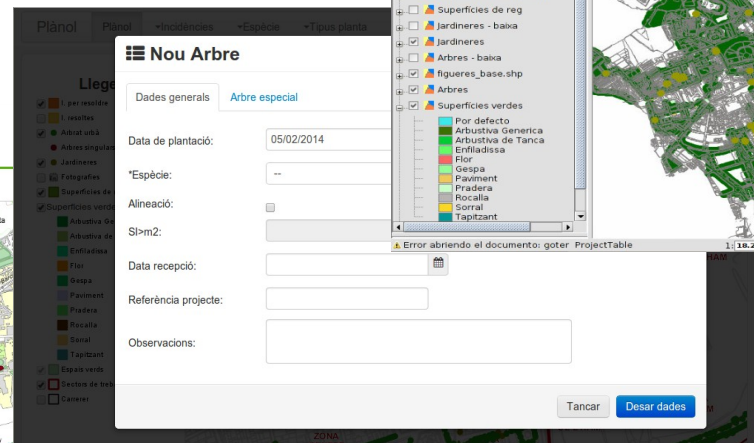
Plànol Plànol Incidències Espècie Tipus planta

Llege

I. per inscidre
I. estalles
Arbrat urbà
Arbres singulars
Jardineres
Fotografies
Superfícies de
Superfícies verdes
Arbustiva Ge
Arbustiva de
Enfiladissa
Flor
Gespa
Paviment
Pradera
Rocalla
Sorral
Tapitzant
Espais verds
Sectors de treb
Carrerer

Nou Arbre

Dades generals | Arbre especial

Data de plantació: 05/02/2014

*Espècie: --

Alineació:

Sl>m2:

Data recepció:

Referència projecte:

Observacions:

Tancar | Desar dades

Superfícies de reg
Jardineres - baixa
Jardineres
Arbres - baixa
figueres_base.shp
Arbres
Superfícies verdes
Por defecto
Arbustiva Generica
Arbustiva de Tanca
Enfiladissa
Flor
Gespa
Paviment
Pradera
Rocalla
Sorral
Tapitzant

Error abriendo el documento: goter ProjectTable

1: 18.2

ZONA
HAM